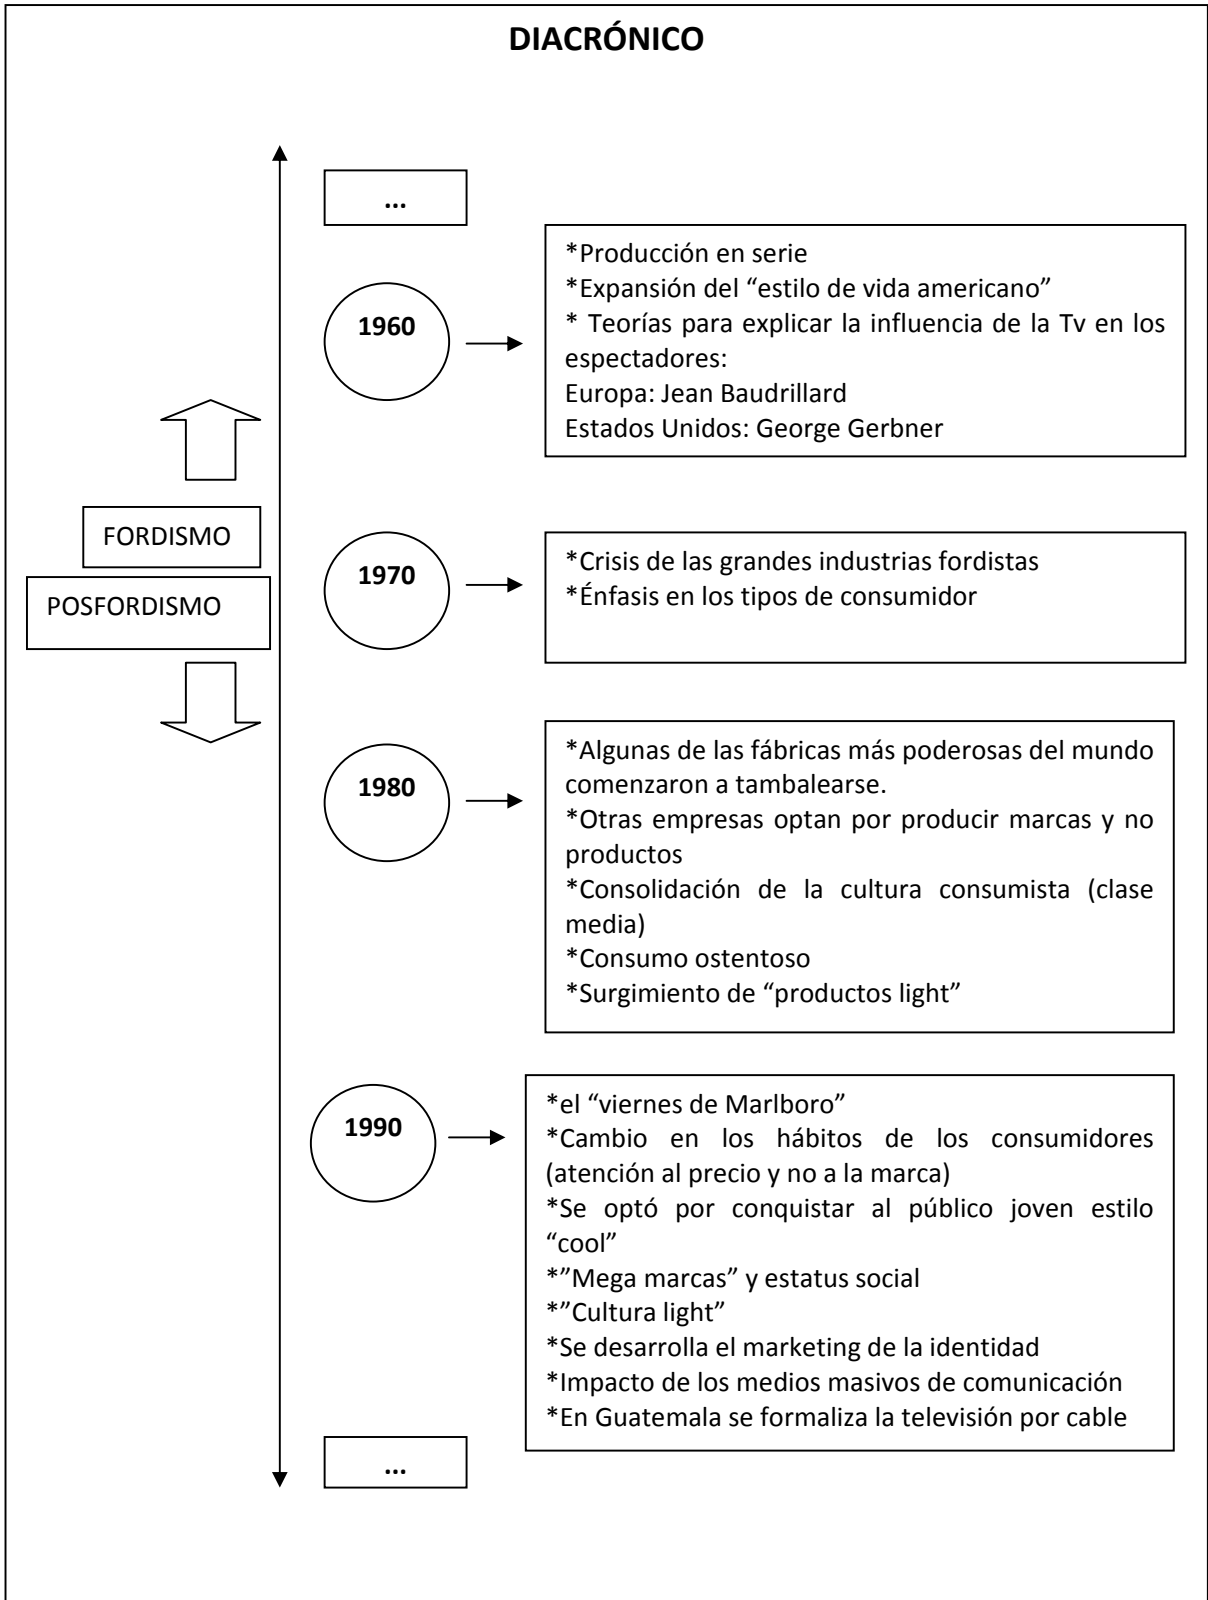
DIACRÓNICO

...

FORDISMO

POSFORDISMO

1960

*Producción en serie
*Expansión del "estilo de vida americano"
* Teorías para explicar la influencia de la Tv en los espectadores:
Europa: Jean Baudrillard
Estados Unidos: George Gerbner

1970

*Crisis de las grandes industrias fordistas
*Énfasis en los tipos de consumidor

1980

*Algunas de las fábricas más poderosas del mundo comenzaron a tambalearse.
*Otras empresas optan por producir marcas y no productos
*Consolidación de la cultura consumista (clase media)
*Consumo ostentoso
*Surgimiento de "productos light"

1990

*el "viernes de Marlboro"
*Cambio en los hábitos de los consumidores (atención al precio y no a la marca)
*Se optó por conquistar al público joven estilo "cool"
*"Mega marcas" y estatus social
*"Cultura light"
*Se desarrolla el marketing de la identidad
*Impacto de los medios masivos de comunicación
*En Guatemala se formaliza la televisión por cable

...